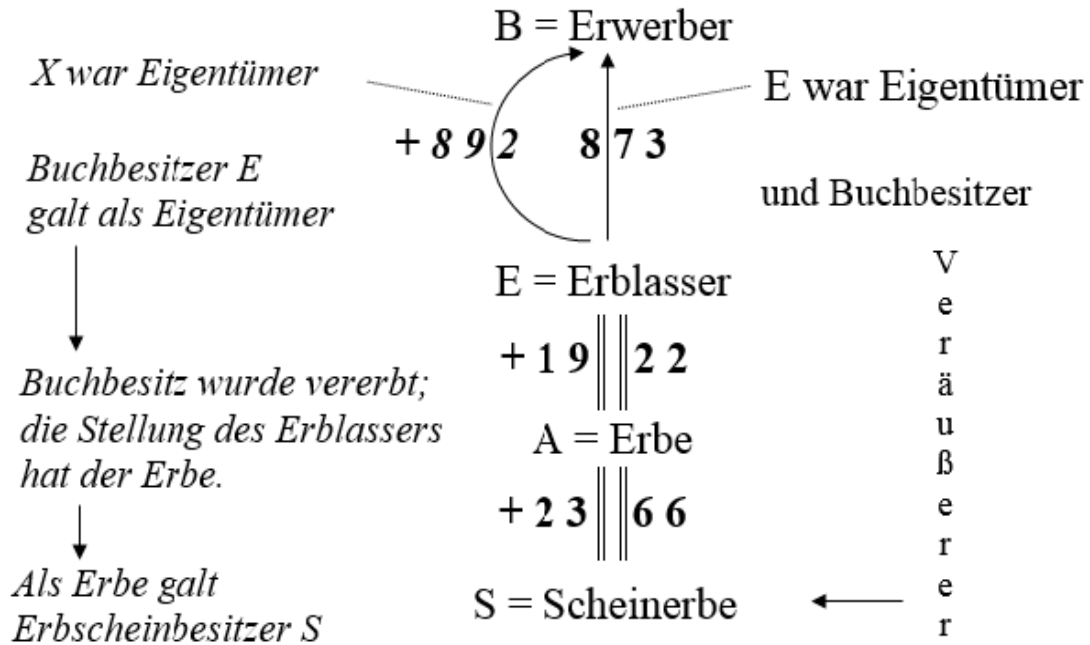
B = Erwerber

X war Eigentümer

E war Eigentümer

+ 8 9 2    8 7 3

Buchbesitzer E galt als Eigentümer

und Buchbesitzer

E = Erblasser

+ 1 9    2 2

Buchbesitz wurde vererbt; die Stellung des Erblassers hat der Erbe.

A = Erbe

+ 2 3    6 6

Als Erbe galt Erbscheinbesitzer S

S = Scheinerbe

Veräußerer